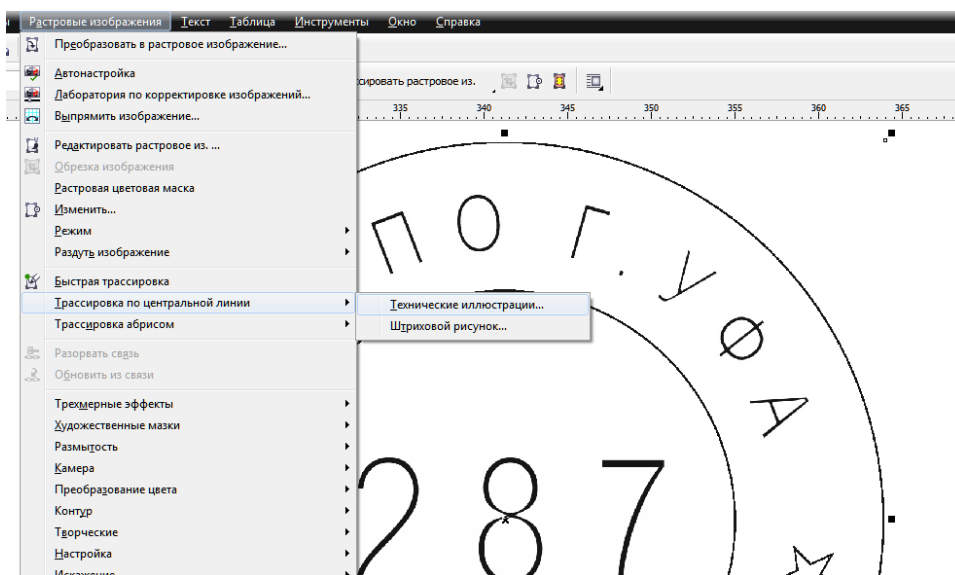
Растровые изображения Текст Таблица Инструменты Окно Справка

Преобразовать в растровое изображение...

Автонастройка
Лаборатория по корректировке изображений...
Выпрямить изображение...

Редактировать растровое из. ...
Обрезка изображения
Растровая цветовая маска
Изменить...
Режим
Раздуть изображение

Быстрая трассировка
Трассировка по центральной линии
Трассировка абрисом

Разорвать связь
Обновить из связи

Трехмерные эффекты
Художественные маски
Размытость
Камера
Преобразование цвета
Контур
Творческие
Настройка
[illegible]

Технические иллюстрации...
Штриховой рисунок...

ссировать растровое из.

335 340 345 350 355 360 365

ПО Г.УФА

287